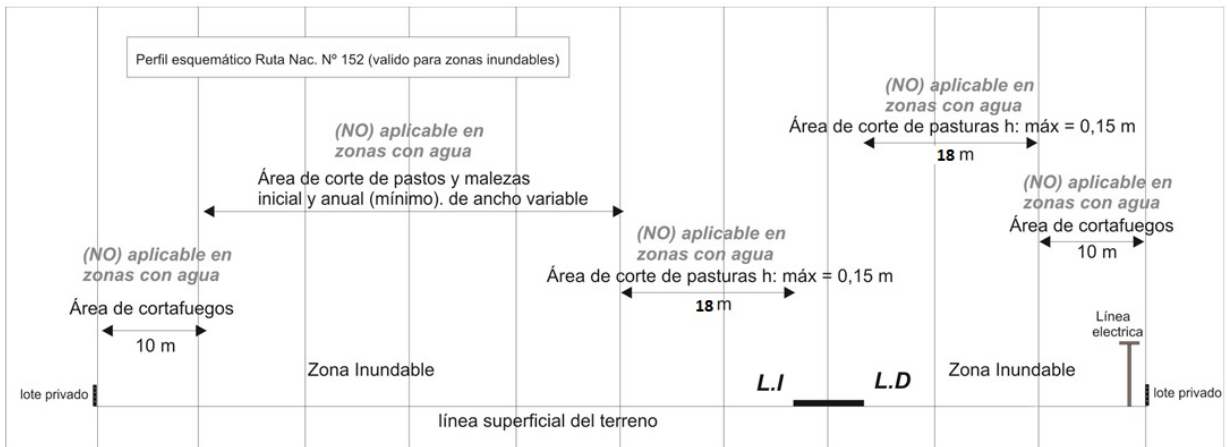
Perfil esquemático Ruta Nac. Nº 152 (valido para zonas inundables)

(NO) aplicable en zonas con agua
Área de corte de pasturas h: máx = 0,15 m
18 m

(NO) aplicable en zonas con agua
Área de corte de pastos y malezas inicial y anual (mínimo). de ancho variable

(NO) aplicable en zonas con agua
Área de cortafuegos
10 m

(NO) aplicable en zonas con agua
Área de corte de pasturas h: máx = 0,15 m
18 m

(NO) aplicable en zonas con agua
Área de cortafuegos
10 m

Línea electrica

Zona Inundable

Zona Inundable

lote privado

L.I

L.D

lote privado

línea superficial del terreno